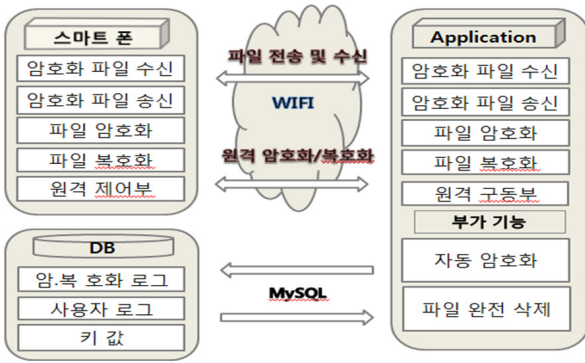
스마트 폰

암호화 파일 수신

암호화 파일 송신

파일 암호화

파일 복호화

원격 제어부

파일 전송 및 수신

WIFI

원격 암호화/복호화

Application

암호화 파일 수신

암호화 파일 송신

파일 암호화

파일 복호화

원격 구동부

부가 기능

자동 암호화

파일 완전 삭제

DB

암.복 호화 로그

사용자 로그

키 값

MySQL